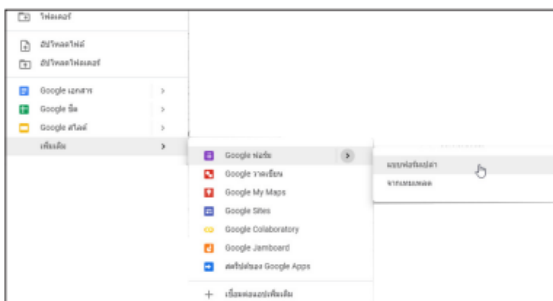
โฟลเดอร์

อัปโหลดไฟล์

อัปโหลดโฟลเดอร์

Google เอกสาร >

Google ชีต >

Google สไลด์ >

เพิ่มเติม >

Google ฟอร์ม >

Google วาดเขียน

Google My Maps

Google Sites

Google Colaboratory

Google Jamboard

สคริปต์ของ Google Apps

+ เชื่อมต่อแอปเพิ่มเติม

แบบฟอร์มเปล่า

จากแม่แบบ